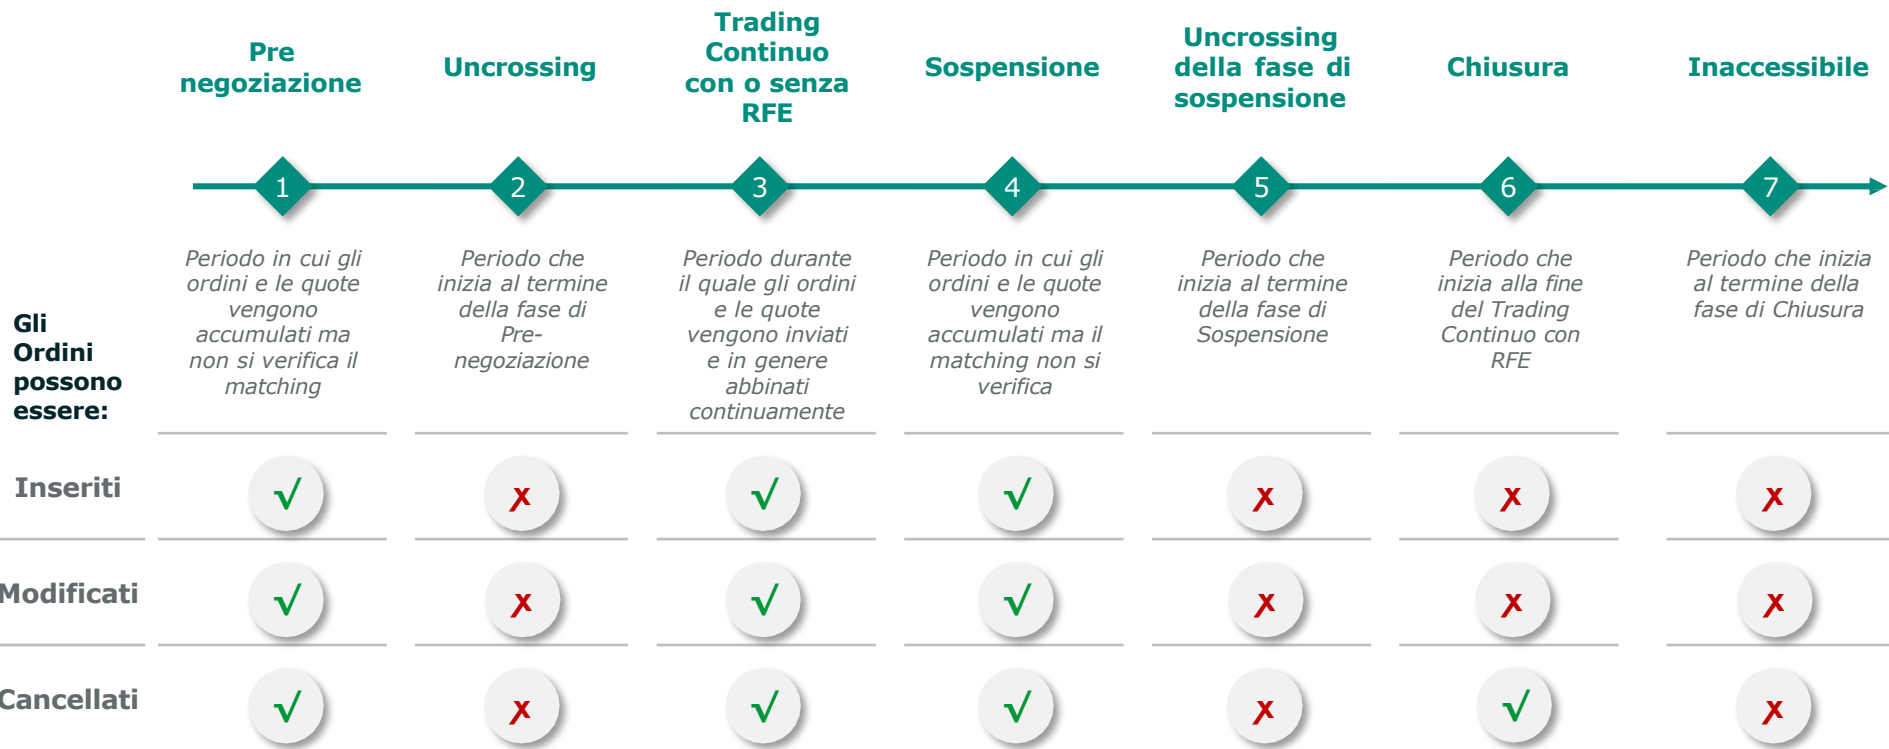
| | Pre negoziazione | Uncrossing | Trading Continuo con o senza RFE | Sospensione | Uncrossing della fase di sospensione | Chiusura | Inaccessibile |
|---|---|---|---|---|---|---|---|
| | 1 | 2 | 3 | 4 | 5 | 6 | 7 |
| Gli Ordini possono essere: | Periodo in cui gli ordini e le quote vengono accumulati ma non si verifica il matching | Periodo che inizia al termine della fase di Pre-negoziazione | Periodo durante il quale gli ordini e le quote vengono inviati e in genere abbinati continuamente | Periodo in cui gli ordini e le quote vengono accumulati ma il matching non si verifica | Periodo che inizia al termine della fase di Sospensione | Periodo che inizia alla fine del Trading Continuo con RFE | Periodo che inizia al termine della fase di Chiusura |
| Inseriti | √ | x | √ | √ | x | x | x |
| Modificati | √ | x | √ | √ | x | x | x |
| Cancellati | √ | x | √ | √ | x | √ | x |